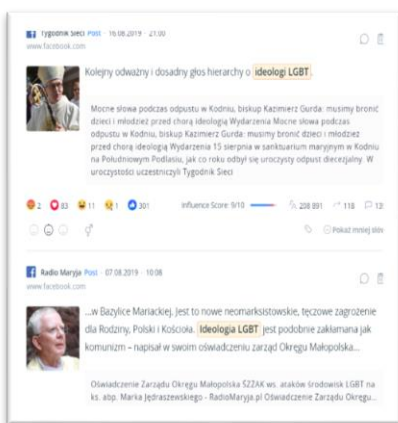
Tygodnik Sieci Post · 16.08.2019 · 21:00
www.facebook.com

Kolejny odważny i dosadny głos hierarchy o ideologii LGBT

Mocne słowa podczas odpustu w Kodniu, biskup Kazimierz Gurda: musimy bronić dzieci i młodzież przed chorą ideologią Wydarzenia Mocne słowa podczas odpustu w Kodniu, biskup Kazimierz Gurda: musimy bronić dzieci i młodzież przed chorą ideologią Wydarzenia 15 sierpnia w sanktuarium maryjnym w Kodniu na Południowym Podlasiu, jak co roku odbył się uroczysty odpust diecezjalny. W uroczystości uczestniczyli Tygodnik Sieci

2 83 11 1 301 Influence Score: 9/10 208 891 118 13

Pokaż mniej stón

Radio Maryja Post · 07.08.2019 · 10:08
www.facebook.com

...w Bazylice Mariackiej. Jest to nowe neomarksistowskie, tęczowe zagrożenie dla Rodziny, Polski i Kościoła. Ideologia LGBT jest podobnie zakłamana jak komunizm – napisał w swoim oświadczeniu zarząd Okręgu Małopolska...

Oświadczenie Zarządu Okręgu Małopolska ŚZŻAK ws. ataków środowisk LGBT na ks. abp. Marka Jędraszewskiego - RadioMaryja.pl Oświadczenie Zarządu Okręgu...